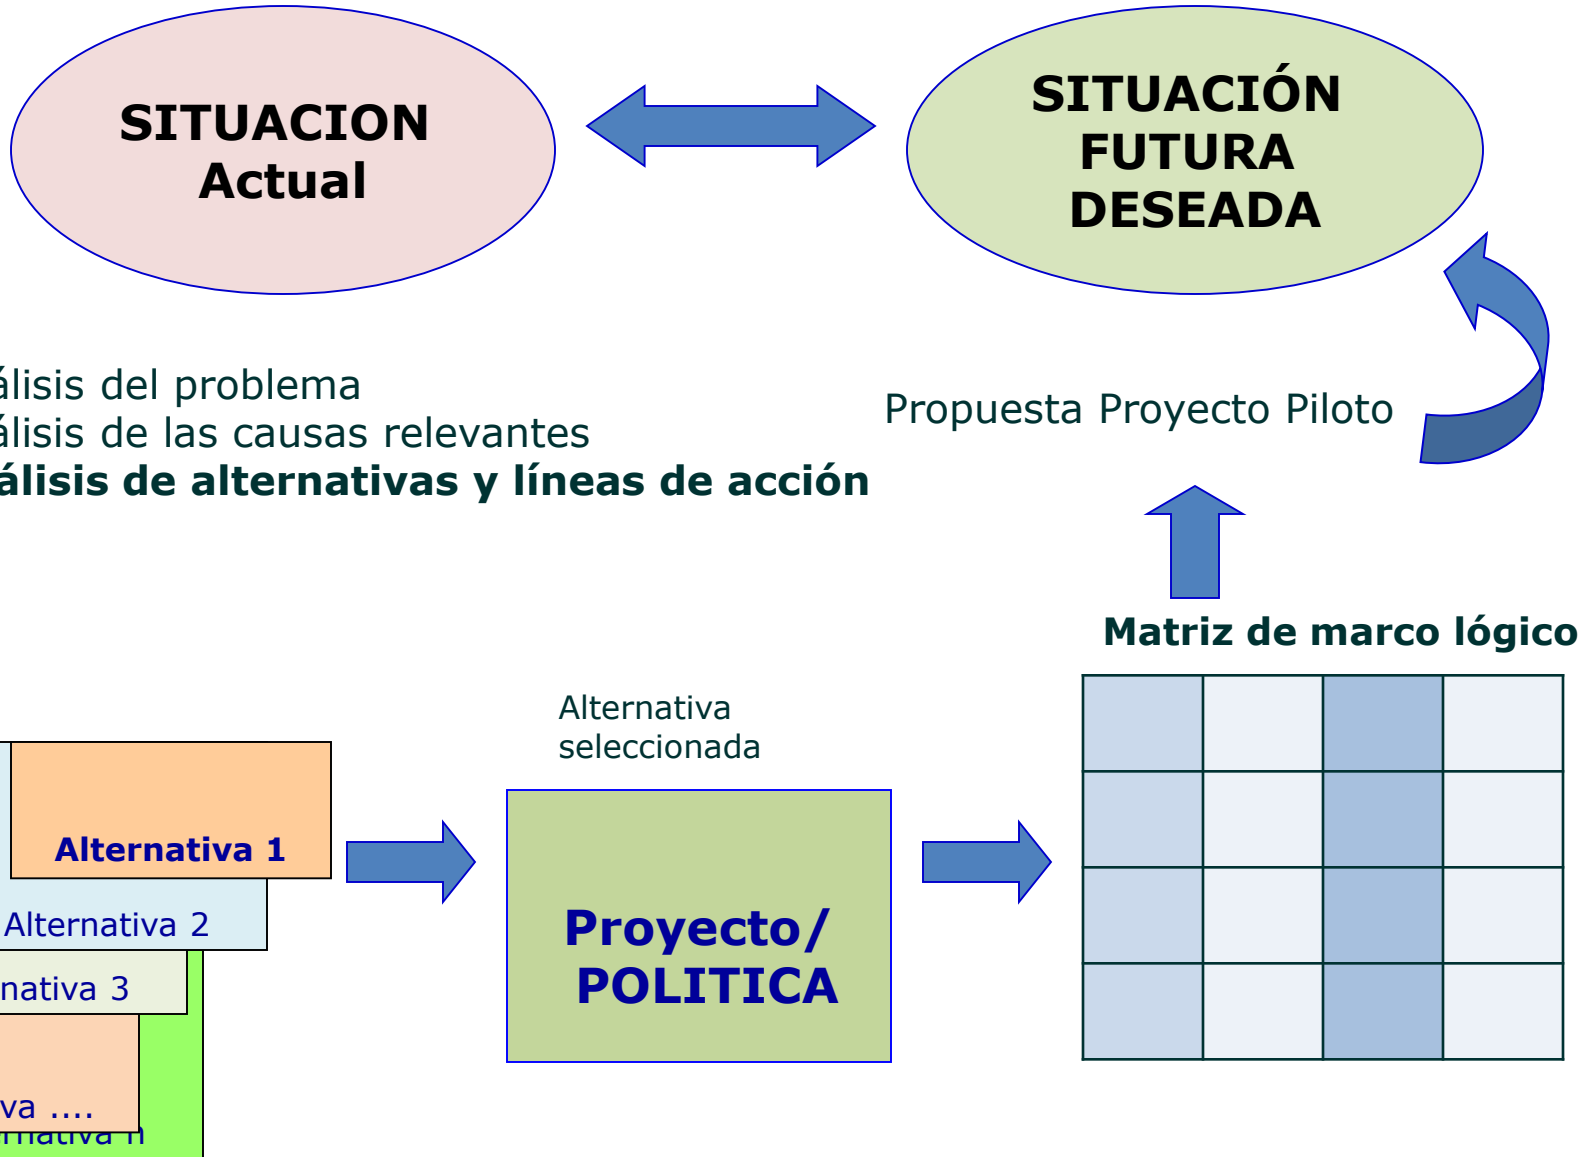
SITUACION Actual

SITUACIÓN FUTURA DESEADA

álisis del problema
álisis de las causas relevantes
**álisis de alternativas y líneas de acción**

Propuesta Proyecto Piloto

Matriz de marco lógico

Alternativa seleccionada

Alternativa 1
Alternativa 2
nativa 3
va ....
rnativa n

Proyecto/ POLITICA